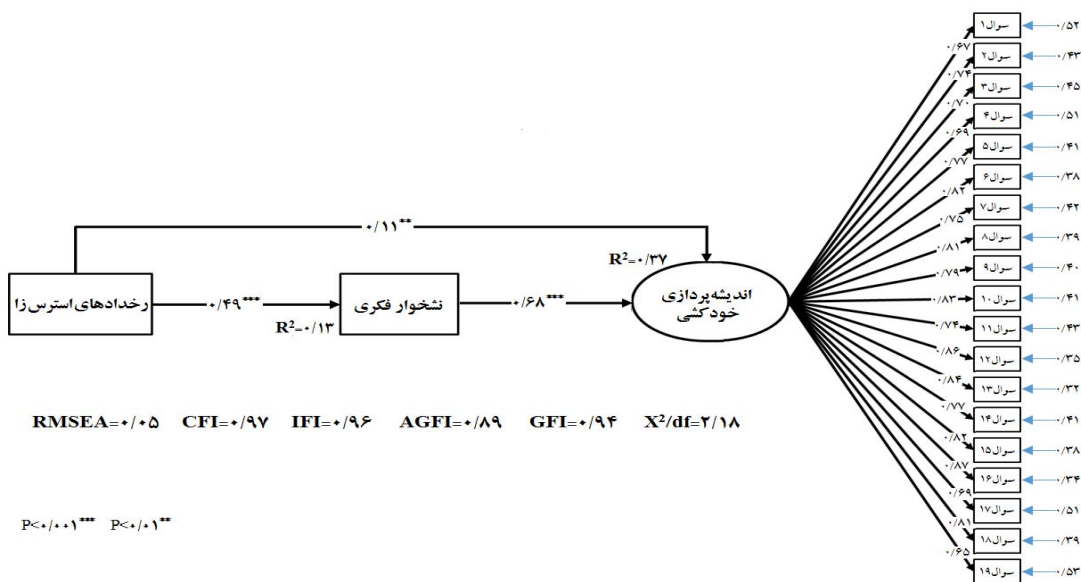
**۰/۱۱

$R^2$=۰/۳۷

رخدادهای استرس‌زا

***۰/۴۹

$R^2$=۰/۱۳

نشخوار فکری

***۰/۶۸

اندیشه‌پردازی خودکشی

RMSEA=۰/۰۵ CFI=۰/۹۷ IFI=۰/۹۶ AGFI=۰/۸۹ GFI=۰/۹۴ $X^2$/df=۲/۱۸

P<۰/۰۰۱*** P<۰/۰۱**

| | | |
|---|---|---|
| ۰/۶۷ | سوال۱ | ۰/۵۲ |
| ۰/۷۴ | سوال۲ | ۰/۴۳ |
| ۰/۷۰ | سوال۳ | ۰/۴۵ |
| ۰/۶۹ | سوال۴ | ۰/۵۱ |
| ۰/۷۷ | سوال۵ | ۰/۴۱ |
| ۰/۸۲ | سوال۶ | ۰/۳۸ |
| ۰/۷۵ | سوال۷ | ۰/۴۲ |
| ۰/۸۱ | سوال۸ | ۰/۳۹ |
| ۰/۷۹ | سوال۹ | ۰/۴۰ |
| ۰/۸۳ | سوال۱۰ | ۰/۴۱ |
| ۰/۷۴ | سوال۱۱ | ۰/۴۳ |
| ۰/۸۶ | سوال۱۲ | ۰/۳۵ |
| ۰/۸۴ | سوال۱۳ | ۰/۳۲ |
| ۰/۷۷ | سوال۱۴ | ۰/۴۱ |
| ۰/۸۲ | سوال۱۵ | ۰/۳۸ |
| ۰/۸۷ | سوال۱۶ | ۰/۳۴ |
| ۰/۶۹ | سوال۱۷ | ۰/۵۱ |
| ۰/۸۱ | سوال۱۸ | ۰/۳۹ |
| ۰/۶۵ | سوال۱۹ | ۰/۵۳ |